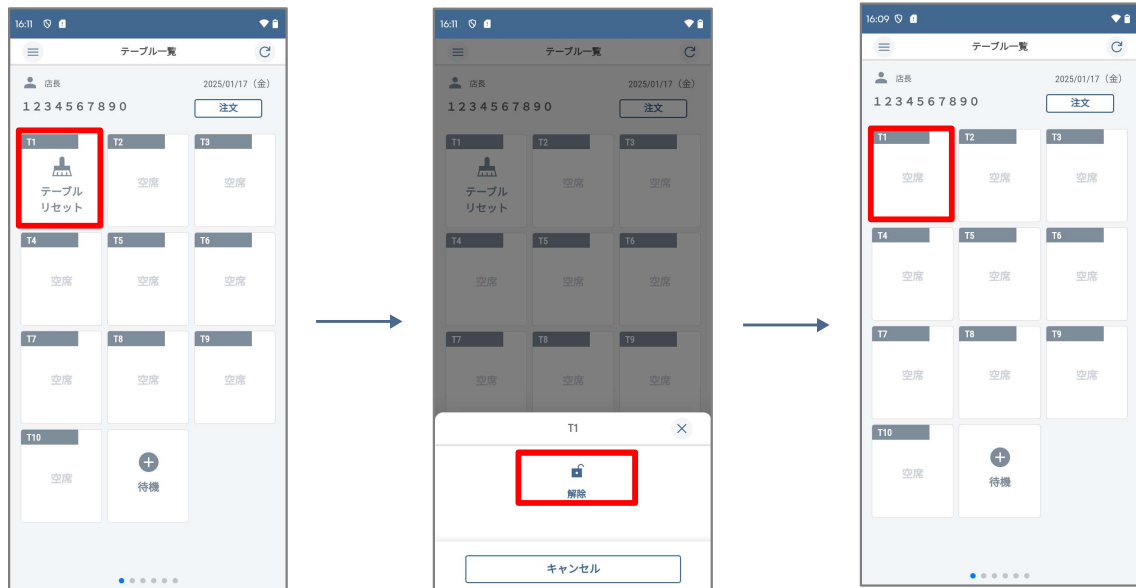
16:11

テーブル一覧

店長

2025/01/17（金）

1234567890

注文

T1
テーブルリセット

T2
空席

T3
空席

T4
空席

T5
空席

T6
空席

T7
空席

T8
空席

T9
空席

T10
空席

待機

16:11

テーブル一覧

店長

2025/01/17（金）

1234567890

注文

T1
テーブルリセット

T2
空席

T3
空席

T4
空席

T5
空席

T6
空席

T7
空席

T8
空席

T9
空席

T1

解除

キャンセル

16:09

テーブル一覧

店長

2025/01/17（金）

1234567890

注文

T1
空席

T2
空席

T3
空席

T4
空席

T5
空席

T6
空席

T7
空席

T8
空席

T9
空席

T10
空席

待機